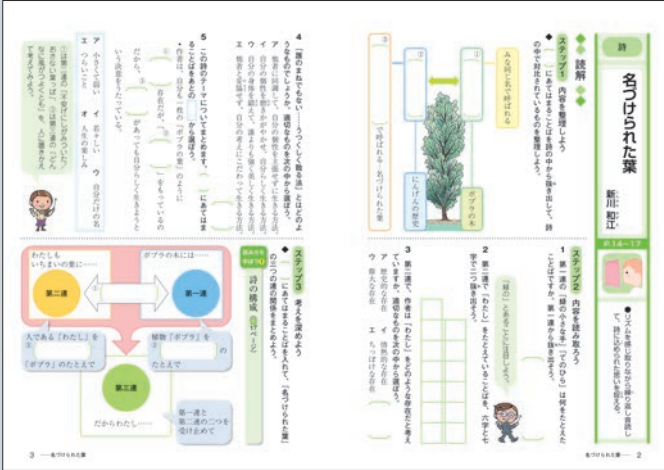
詩

名づけられた葉

新川和江

p.14〜17

●リズムを感じ取りながら繰り返し音読して、詩に込められた思いを想像しよう。

読解

ステップ1 内容を整理しよう

◆ □にあてはまることばを詩の中から抜き出して、詩の中で対比されているものを整理しよう。

ポプラの木

みな同じ名で呼ばれる

にんげんの歴史

①

②

③

で呼ばれる・名づけられた葉

ステップ2 内容を読み取ろう

1 第一連の「緑の小さな手」「てのひら」は何をたとえたことばですか。第一連から抜き出しなさい。

「緑の」とあるのがヒントだよ。

2 第二連の「わたし」をたとえていることばを、六字で抜き出しなさい。

3 第三連で、作者は「わたし」をどのような存在だと考えていますか。適切なものを次の中から選びなさい。

ア 歴史的な存在
イ 個性的な存在
ウ 偉大な存在
エ ちっぽけな存在

4 「誰のまねでもない……うつくしく散る法」とはどのようなものでしょうか。適切なものを次の中から選びなさい。

ア 他者に同調して、自分の存在を主張せずに生きる方法。
イ 他者と協調して、自分の個性を発揮せずに生きる方法。
ウ 自分の個性を理解して、流れに身を任せて生きる方法。
エ 個性を発揮して、自分なりの方法で一生を生き抜く方法。

5 この詩のテーマについてまとめます。□にあてはまることばをあとの□から選ぼう。

● 作者は、自分も一枚の「ポプラの葉」のように

□存在だが、□を持っているのだから、□があってもよいと□でありたいという思いをうたっている。

ア 小さくて弱い　イ 若々しい　ウ 自分だけの名前
エ つらいこと　オ 人生の楽しみ

①は第一連の「不安げにしがみついた」あたりから選ぼう。②は第三連の「どんなに…」から「…」を入り組み合わせてみよう。

ステップ3 考えを深めよう

◆ □にあてはまることばを入れて、「名づけられた葉」の三つの連の関係をまとめよう。

教科書 学習の手引き

詩の構成 ⇒p.42

ポプラの木には……

わたしも いちまいの葉に……

第二連

第一連

人である「わたし」を「ポプラ」のたとえで

植物「ポプラ」を□のたとえで

第三連

だからわたしは……

第一連と第二連の二つを受けとめて

3 ―名づけられた葉

名づけられた葉― 2